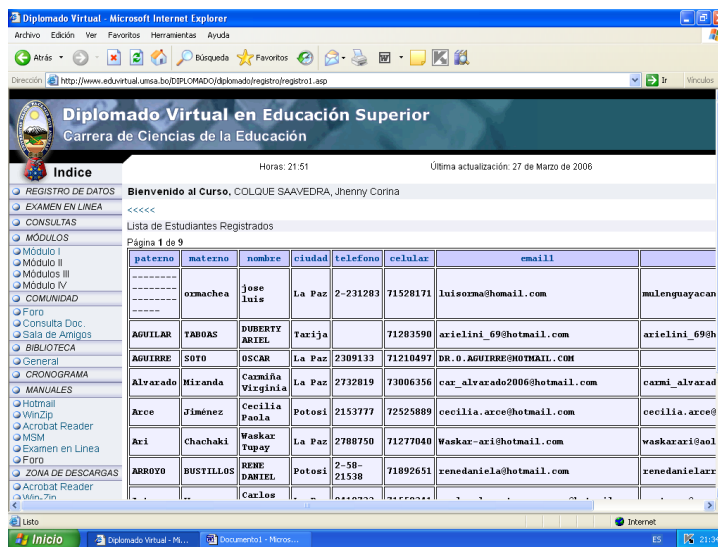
Diplomado Virtual - Microsoft Internet Explorer

Archivo Edición Ver Favoritos Herramientas Ayuda

Atrás Búsqueda Favoritos

Dirección http://www.eduvirtual.umsa.bo/DIPLOMADO/diplomado/registro/registro1.asp Ir Vínculos

Diplomado Virtual en Educación Superior
Carrera de Ciencias de la Educación

Indice

REGISTRO DE DATOS
EXAMEN EN LINEA
CONSULTAS
MÓDULOS
Módulo I
Módulo II
Módulos III
Módulo IV
COMUNIDAD
Foro
Consulta Doc.
Sala de Amigos
BIBLIOTECA
General
CRONOGRAMA
MANUALES
Hotmail
WinZip
Acrobat Reader
MSM
Examen en Linea
Foro
ZONA DE DESCARGAS
Acrobat Reader
Win-Zip

Horas: 21:51

Última actualización: 27 de Marzo de 2006

Bienvenido al Curso, COLQUE SAAVEDRA, Jhenny Corina

<<<<<

Lista de Estudiantes Registrados

Página 1 de 9

| paterno | materno | nombre | ciudad | telefono | celular | email1 | |
|---|---|---|---|---|---|---|---|
| -------- -------- -------- ----- | ormachea | jose luis | La Paz | 2-231283 | 71528171 | luisorma@homail.com | mulenguayacan |
| AGUILAR | TABOAS | DUBERTY ARIEL | Tarija | | 71283590 | arielini_69@hotmail.com | arielini_69@h |
| AGUIRRE | SOTO | OSCAR | La Paz | 2309133 | 71210497 | DR.O.AGUIRRE@HOTMAIL.COM | |
| Alvarado | Miranda | Carmiña Virginia | La Paz | 2732819 | 73006356 | car_alvarado2006@hotmail.com | carmi_alvarad |
| Arce | Jiménez | Cecilia Paola | Potosi | 2153777 | 72525889 | cecilia.arce@hotmail.com | cecilia.arce@ |
| Ari | Chachaki | Waskar Tupay | La Paz | 2788750 | 71277040 | Waskar-ari@hotmail.com | waskarari@aol |
| ARROYO | BUSTILLOS | RENE DANIEL | Potosi | 2-58-21538 | 71892651 | renedaniela@hotmail.com | renedanielarr |
| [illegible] | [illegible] | Carlos | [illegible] | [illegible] | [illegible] | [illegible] | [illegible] |

Listo
Internet

Inicio
Diplomado Virtual - Mi...
Documento1 - Micros...
ES
21:34